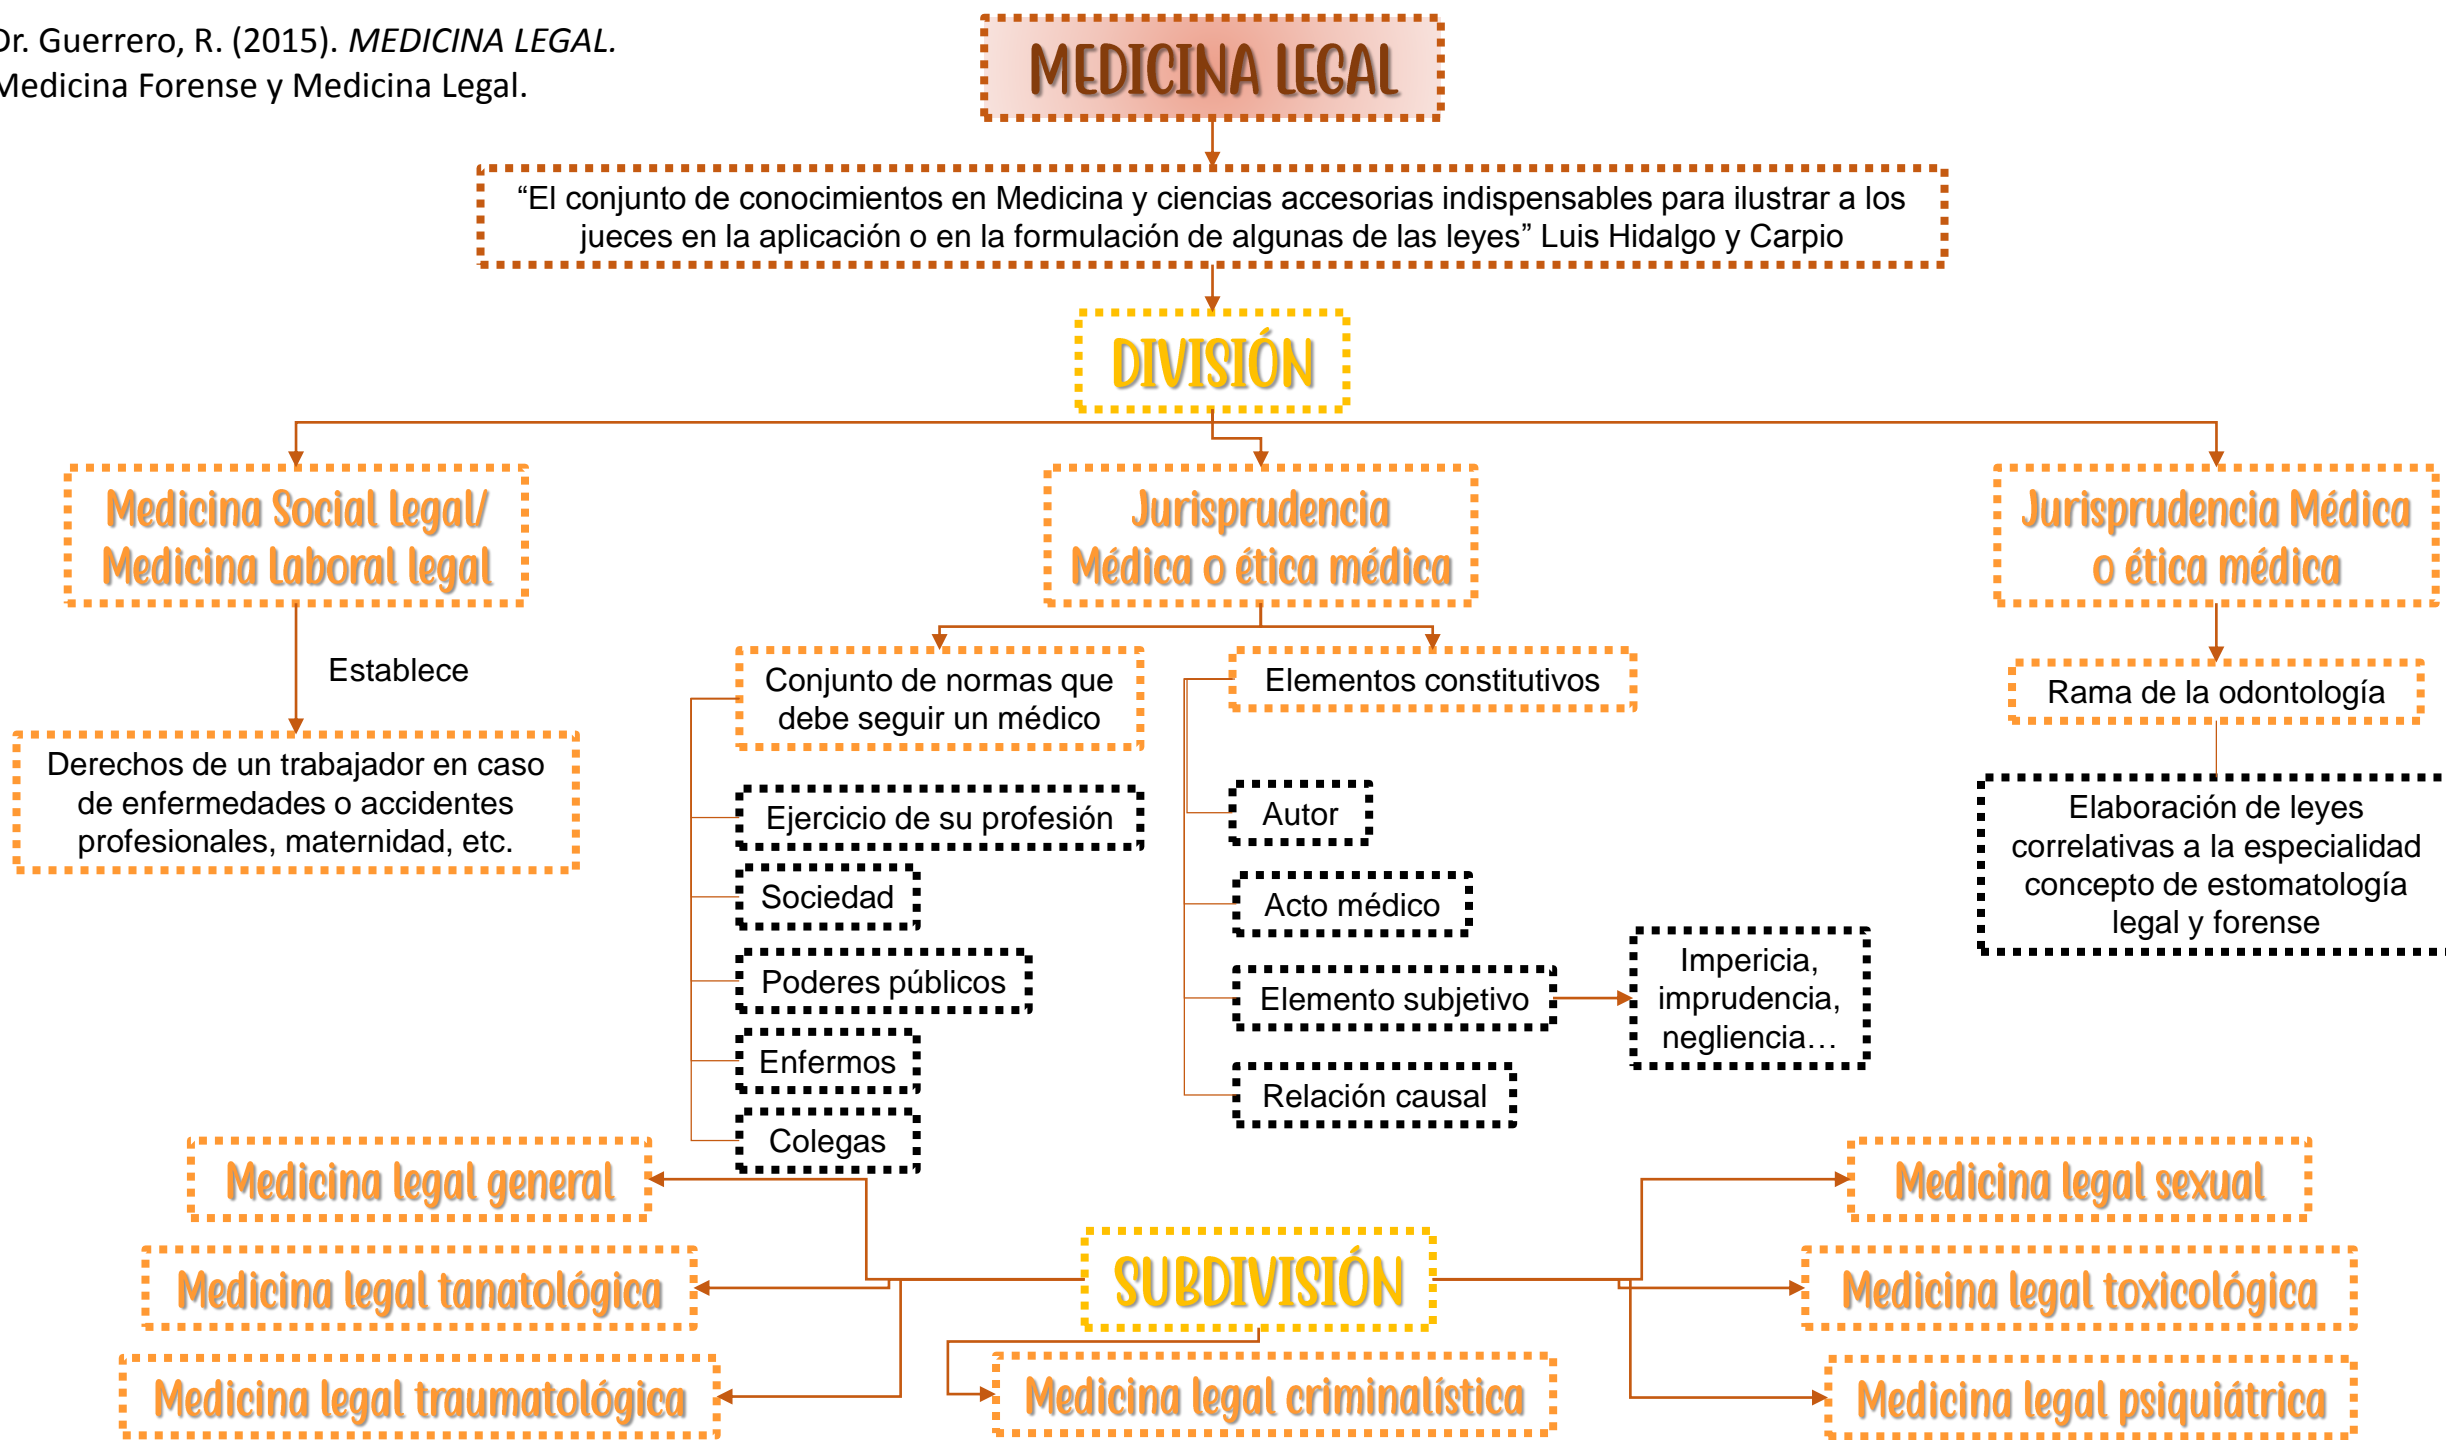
Dr. Guerrero, R. (2015). *MEDICINA LEGAL.* Medicina Forense y Medicina Legal.

MEDICINA LEGAL

“El conjunto de conocimientos en Medicina y ciencias accesorias indispensables para ilustrar a los jueces en la aplicación o en la formulación de algunas de las leyes” Luis Hidalgo y Carpio

DIVISIÓN

Medicina Social Legal/ Medicina Laboral legal

Establece

Derechos de un trabajador en caso de enfermedades o accidentes profesionales, maternidad, etc.

Jurisprudencia Médica o ética médica

Conjunto de normas que debe seguir un médico

Ejercicio de su profesión

Sociedad

Poderes públicos

Enfermos

Colegas

Elementos constitutivos

Autor

Acto médico

Elemento subjetivo

Imperícia, imprudencia, negliencia…

Relación causal

Jurisprudencia Médica o ética médica

Rama de la odontología

Elaboración de leyes correlativas a la especialidad concepto de estomatología legal y forense

SUBDIVISIÓN

Medicina legal general

Medicina legal tanatológica

Medicina legal traumatológica

Medicina legal criminalística

Medicina legal sexual

Medicina legal toxicológica

Medicina legal psiquiátrica